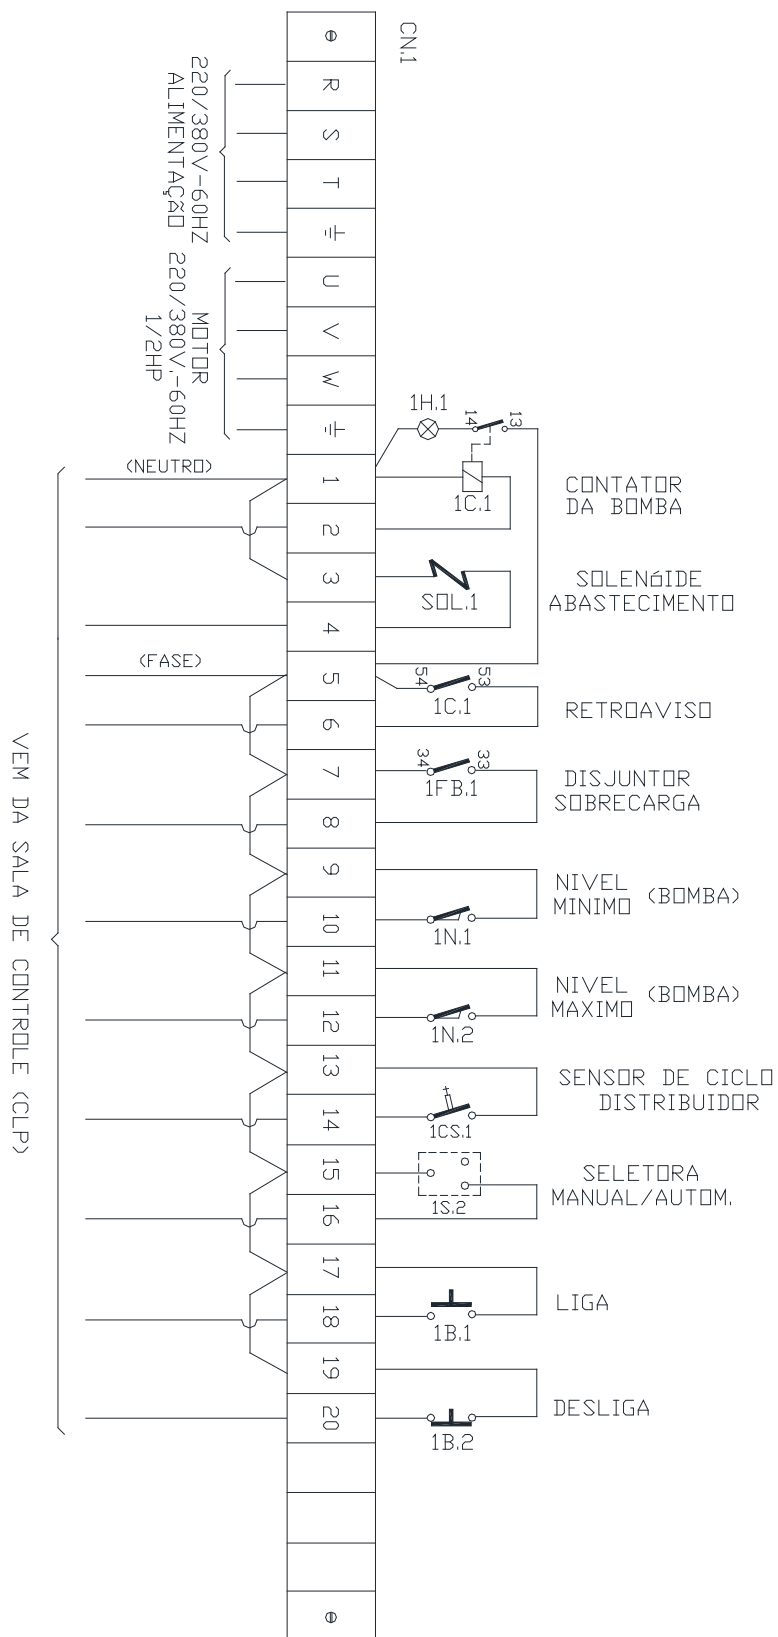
CN.1

R
S
T
U
V
W
1
2
3
4
5
6
7
8
9
10
11
12
13
14
15
16
17
18
19
20

220/380V-60HZ
ALIMENTAÇÃO

MOTOR
220/380V.-60HZ
1/2HP

(NEUTRO)
(FASE)

VEM DA SALA DE CONTROLE (CLP)

1H.1
14
13
1C.1
CONTATOR
DA BOMBA

SOL.1
SOLENÓIDE
ABASTECIMENTO

54
53
1C.1
RETROAVISO

34
33
1FB.1
DISJUNTOR
SOBRECARGA

1N.1
NIVEL
MINIMO (BOMBA)

1N.2
NIVEL
MAXIMO (BOMBA)

1CS.1
SENSOR DE CICLO
DISTRIBUIDOR

1S.2
SELETORA
MANUAL/AUTOM.

1B.1
LIGA

1B.2
DESLIGA